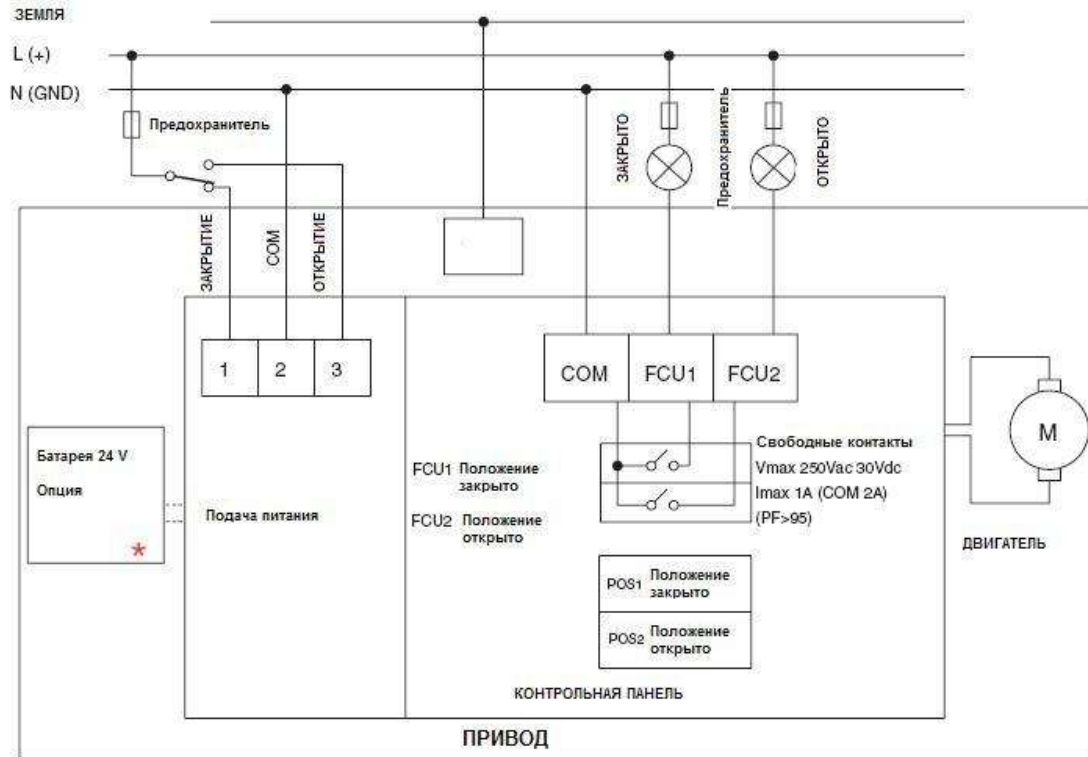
ЗЕМЛЯ

L (+)

N (GND)

Предохранитель

ЗАКРЫТИЕ

COM

ОТКРЫТИЕ

ЗАКРЫТО

Предохранитель

ОТКРЫТО

1

2

3

COM

FCU1

FCU2

Батарея 24 V

Опция

*

Подача питания

FCU1 Положение закрыто

FCU2 Положение открыто

Свободные контакты

Vmax 250Vac 30Vdc

Imax 1A (COM 2A)

(PF>95)

M

ДВИГАТЕЛЬ

POS1 Положение закрыто

POS2 Положение открыто

КОНТРОЛЬНАЯ ПАНЕЛЬ

ПРИВОД